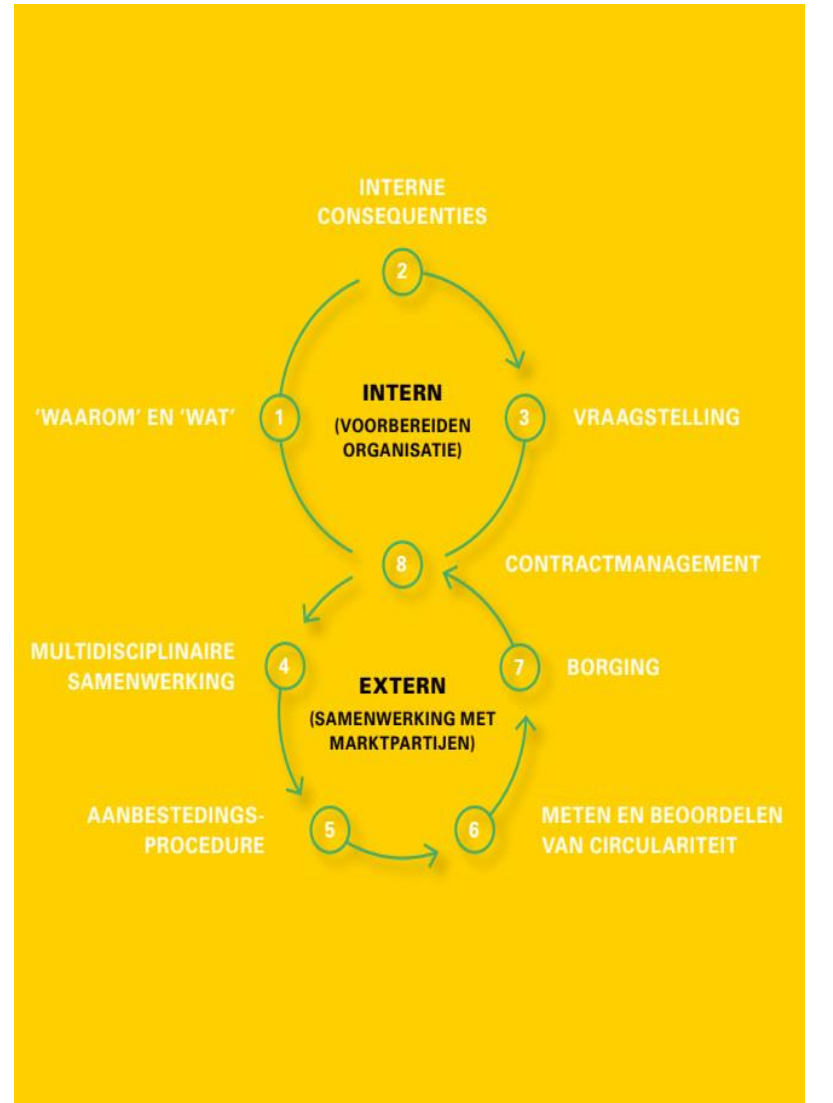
INTERNE CONSEQUENTIES

2

INTERN
(VOORBEREIDEN ORGANISATIE)

'WAAROM' EN 'WAT'

1

3

VRAAGSTELLING

8

CONTRACTMANAGEMENT

MULTIDISCIPLINAIRE SAMENWERKING

4

EXTERN
(SAMENWERKING MET MARKTPARTIJEN)

7

BORGING

AANBESTEDINGS-PROCEDURE

5

6

METEN EN BEOORDELEN VAN CIRCULARITEIT